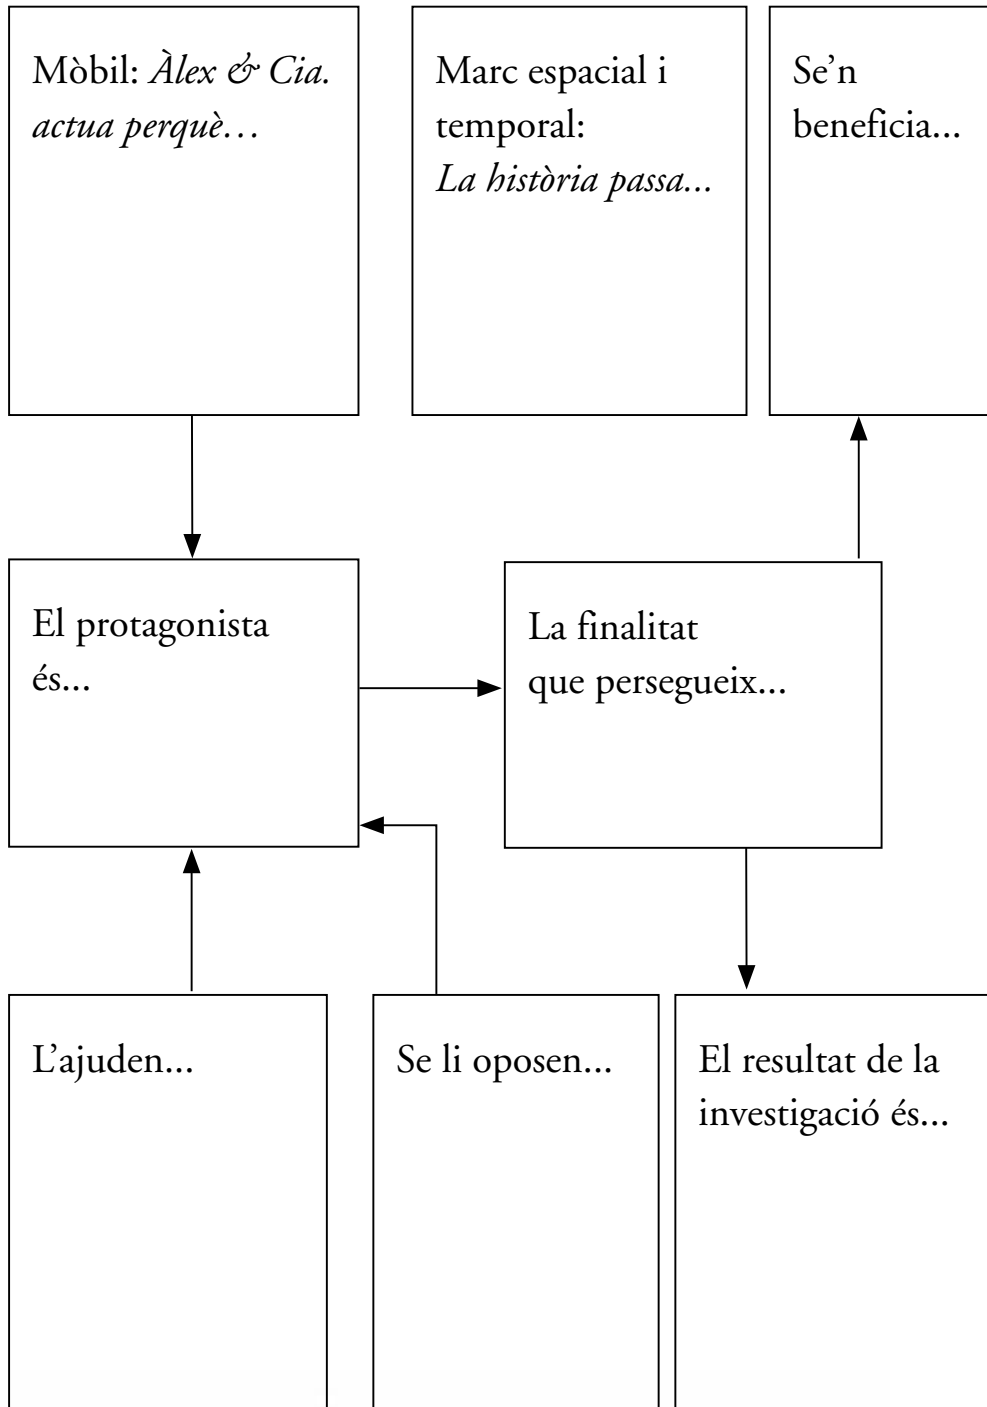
Mòbil: Àlex & Cia. actua perquè…

Marc espacial i temporal: La història passa...

Se'n beneficia...

El protagonista és...

La finalitat que persegueix...

L'ajuden...

Se li oposen...

El resultat de la investigació és...